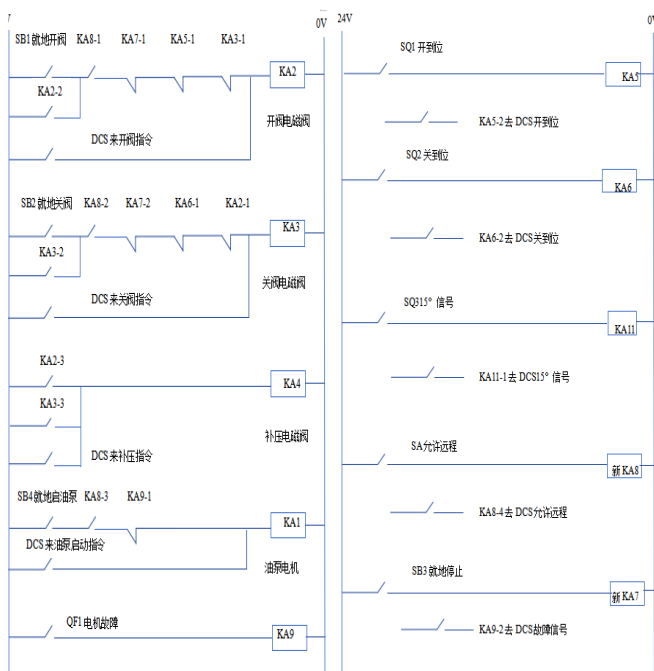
V
0V
24V
SB1 就地开阀 KA8-1 KA7-1 KA5-1 KA3-1
KA2
KA2-2
开阀电磁阀
DCS 来开阀指令
SB2 就地关阀 KA8-2 KA7-2 KA6-1 KA2-1
KA3
KA3-2
关阀电磁阀
DCS 来关阀指令
KA2-3
KA4
KA3-3
补压电磁阀
DCS 来补压指令
SB4 就地启油泵 KA8-3 KA9-1
KA1
DCS 来油泵启动指令
油泵电机
QF1 电机故障
KA9
SQ1 开到位
KA5
KA5-2 去 DCS 开到位
SQ2 关到位
KA6
KA6-2 去 DCS 关到位
SQ315° 信号
KA11
KA11-1 去 DCS15° 信号
SA 允许远程
新 KA8
KA8-4 去 DCS 允许远程
SB3 就地停止
新 KA7
KA9-2 去 DCS 故障信号